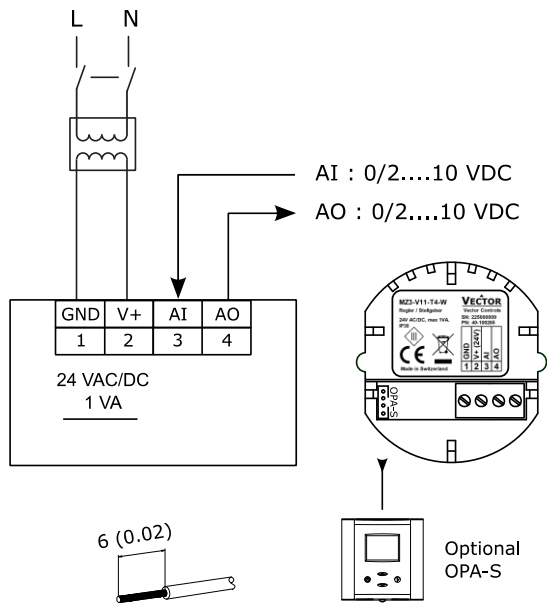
L N

AI : 0/2....10 VDC

AO : 0/2....10 VDC

| GND | V+ | AI | AO |
|---|---|---|---|
| 1 | 2 | 3 | 4 |

24 VAC/DC
1 VA

MZ3-V11-T4-W
Regler / Stellgeber
24V AC/DC, max 1VA
IP30
VECTOR
Vector Controls
SN: 225000000
PN: 40-100265
CE
Made in Switzerland
GND V+ (24V) AI AO
1 2 3 4

OPA-S

6 (0.02)

Optional
OPA-S